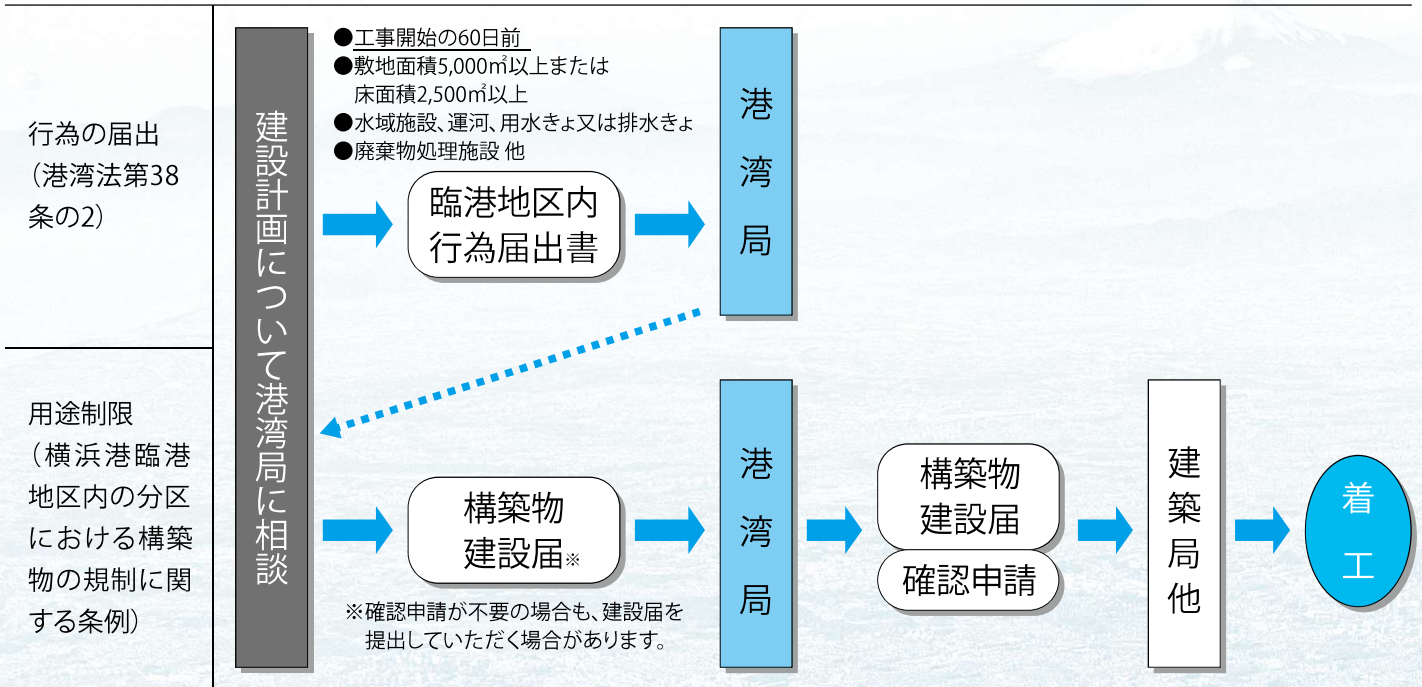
行為の届出
（港湾法第38条の2）

用途制限
（横浜港臨港地区内の分区における構築物の規制に関する条例）

建設計画について港湾局に相談

●工事開始の60日前
●敷地面積5,000㎡以上または床面積2,500㎡以上
●水域施設、運河、用水きょ又は排水きょ
●廃棄物処理施設 他

臨港地区内行為届出書

港湾局

構築物建設届※

※確認申請が不要の場合も、建設届を提出していただく場合があります。

港湾局

構築物建設届

確認申請

建築局他

着工